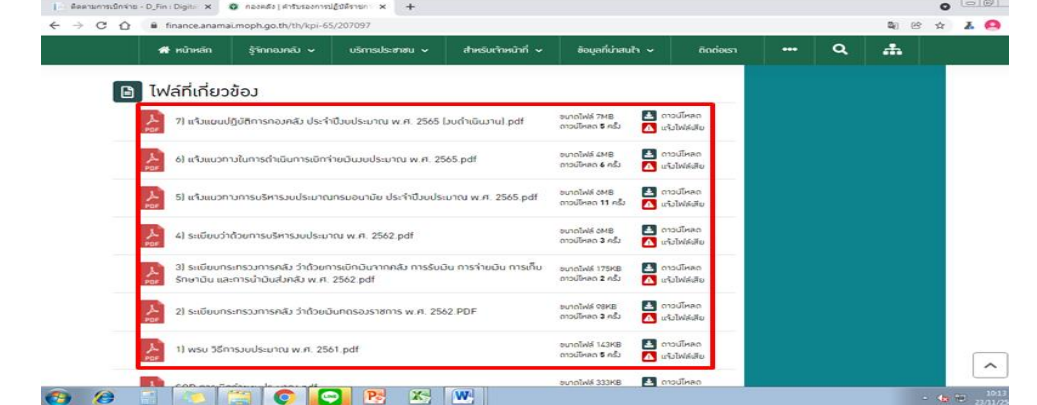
ติดตามการเบิกจ่าย - D_Fin : Digita | กองคลัง | คำรับรองการปฏิบัติราชก | +

finance.anamai.moph.go.th/th/kpi-65/207097

หน้าหลัก | รู้จักกองคลัง | บริการประชาชน | สำหรับเจ้าหน้าที่ | ข้อมูลที่น่าสนใจ | ติดต่อเรา | •••

ไฟล์ที่เกี่ยวข้อง

| | | |
|---|---|---|
| 7) แจ้งแผนปฏิบัติการกองคลัง ประจำปีงบประมาณ พ.ศ. 2565 (งบดำเนินงาน).pdf | ขนาดไฟล์ 7MB ดาวน์โหลด 5 ครั้ง | ดาวน์โหลด แจ้งไฟล์เสีย |
| 6) แจ้งแนวทางในการดำเนินการเบิกจ่ายเงินงบประมาณ พ.ศ. 2565.pdf | ขนาดไฟล์ 4MB ดาวน์โหลด 6 ครั้ง | ดาวน์โหลด แจ้งไฟล์เสีย |
| 5) แจ้งแนวทางการบริหารงบประมาณกรมอนามัย ประจำปีงบประมาณ พ.ศ. 2565.pdf | ขนาดไฟล์ 8MB ดาวน์โหลด 11 ครั้ง | ดาวน์โหลด แจ้งไฟล์เสีย |
| 4) ระเบียบว่าด้วยการบริหารงบประมาณ พ.ศ. 2562.pdf | ขนาดไฟล์ 8MB ดาวน์โหลด 3 ครั้ง | ดาวน์โหลด แจ้งไฟล์เสีย |
| 3) ระเบียบกระทรวงการคลัง ว่าด้วยการเบิกเงินจากคลัง การรับเงิน การจ่ายเงิน การเก็บรักษาเงิน และการนำเงินส่งคลัง พ.ศ. 2562.pdf | ขนาดไฟล์ 175KB ดาวน์โหลด 2 ครั้ง | ดาวน์โหลด แจ้งไฟล์เสีย |
| 2) ระเบียบกระทรวงการคลัง ว่าด้วยเงินทดรองราชการ พ.ศ. 2562.PDF | ขนาดไฟล์ 98KB ดาวน์โหลด 3 ครั้ง | ดาวน์โหลด แจ้งไฟล์เสีย |
| 1) พรบ วิธีการงบประมาณ พ.ศ. 2561.pdf | ขนาดไฟล์ 143KB ดาวน์โหลด 5 ครั้ง | ดาวน์โหลด แจ้งไฟล์เสีย |
| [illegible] | ขนาดไฟล์ 333KB | ดาวน์โหลด |

10:13